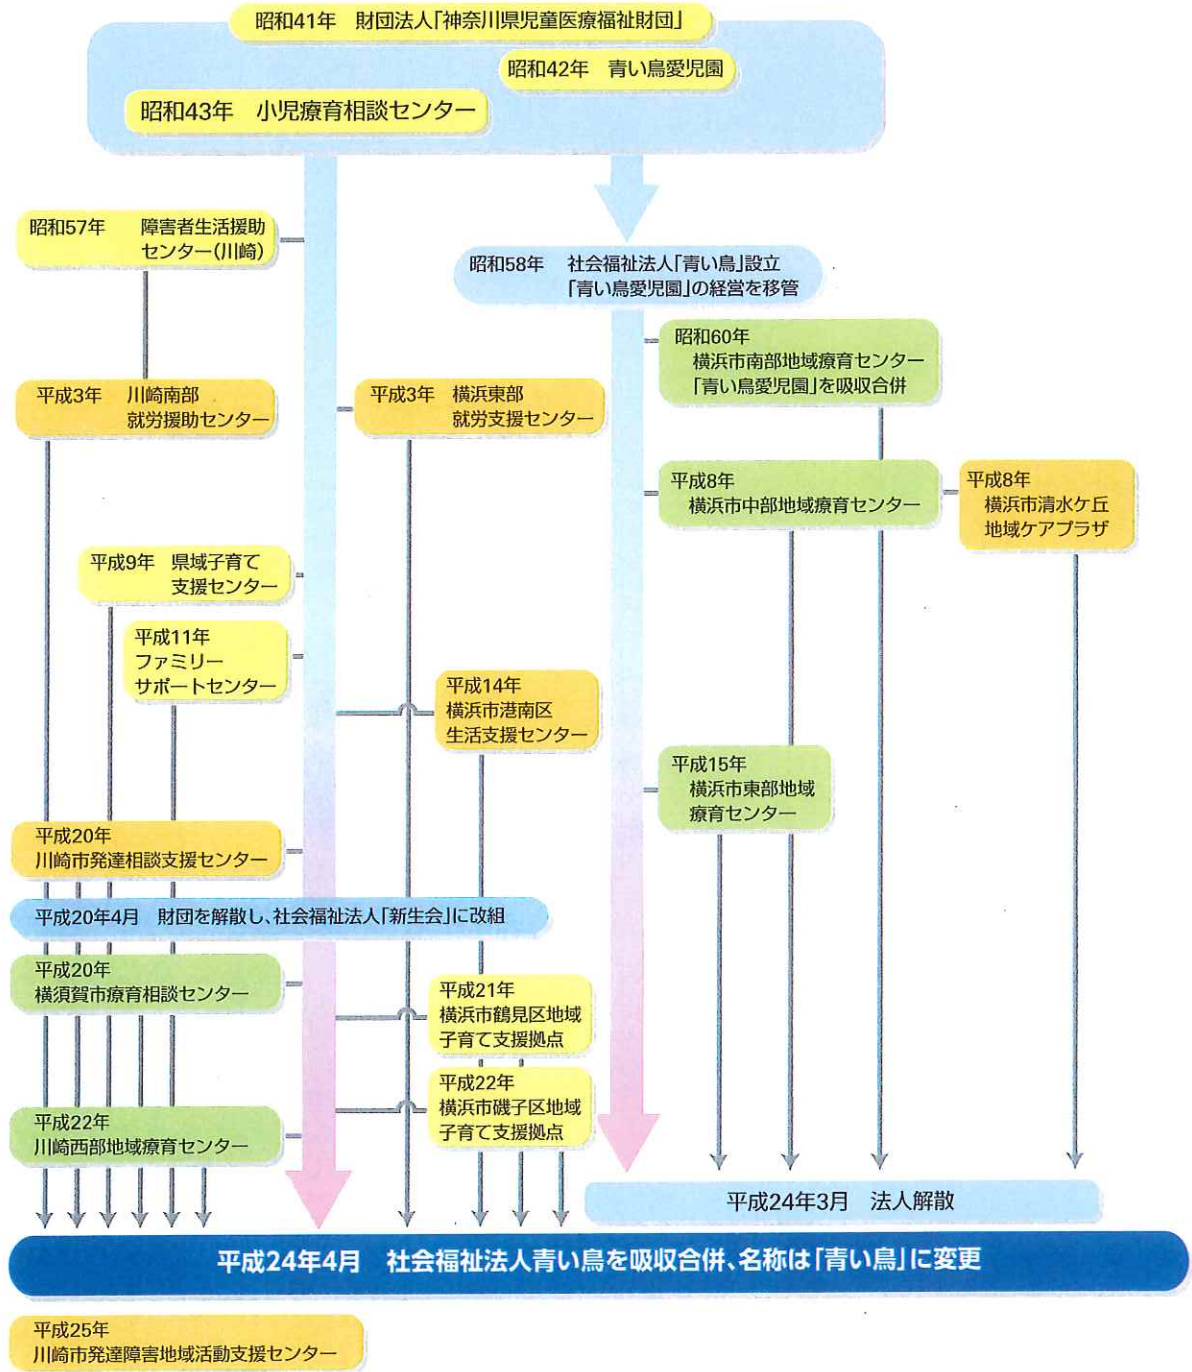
昭和41年　財団法人「神奈川県児童医療福祉財団」

昭和42年　青い鳥愛児園

昭和43年　小児療育相談センター

昭和57年　障害者生活援助センター(川崎)

昭和58年　社会福祉法人「青い鳥」設立
「青い鳥愛児園」の経営を移管

昭和60年
横浜市南部地域療育センター
「青い鳥愛児園」を吸収合併

平成3年　川崎南部就労援助センター

平成3年　横浜東部就労支援センター

平成8年
横浜市中部地域療育センター

平成8年
横浜市清水ケ丘地域ケアプラザ

平成9年　県域子育て支援センター

平成11年
ファミリーサポートセンター

平成14年
横浜市港南区生活支援センター

平成15年
横浜市東部地域療育センター

平成20年
川崎市発達相談支援センター

平成20年4月　財団を解散し、社会福祉法人「新生会」に改組

平成20年
横須賀市療育相談センター

平成21年
横浜市鶴見区地域子育て支援拠点

平成22年
横浜市磯子区地域子育て支援拠点

平成22年
川崎西部地域療育センター

平成24年3月　法人解散

平成24年4月　社会福祉法人青い鳥を吸収合併、名称は「青い鳥」に変更

平成25年
川崎市発達障害地域活動支援センター